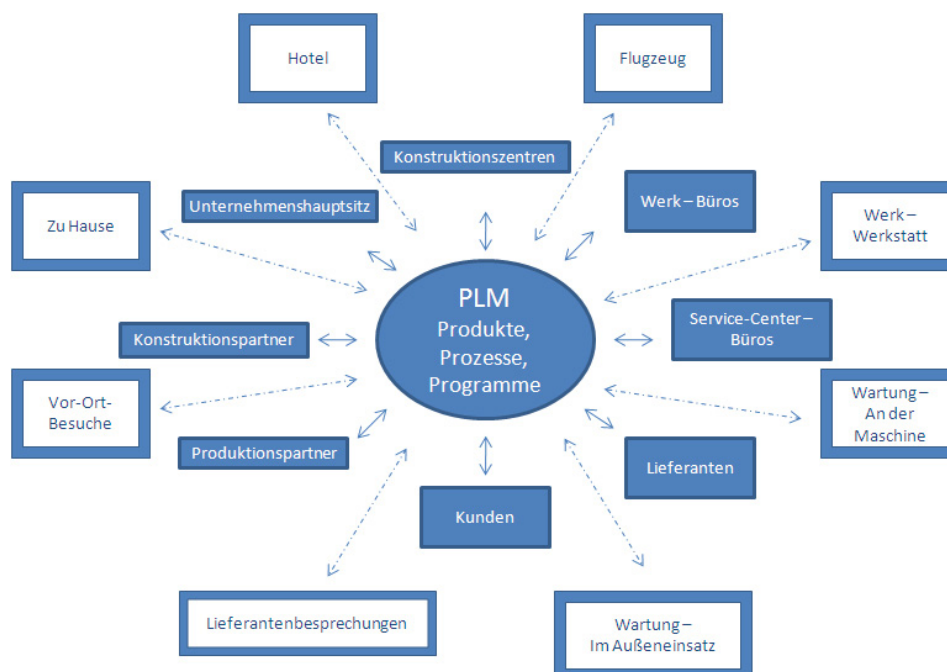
Hotel

Flugzeug

Konstruktionszentren

Unternehmenshauptsitz

Zu Hause

Werk – Büros

Werk – Werkstatt

PLM
Produkte,
Prozesse,
Programme

Konstruktionspartner

Service-Center – Büros

Vor-Ort-Besuche

Wartung – An der Maschine

Produktionspartner

Lieferanten

Kunden

Lieferantenbesprechungen

Wartung – Im Außeneinsatz